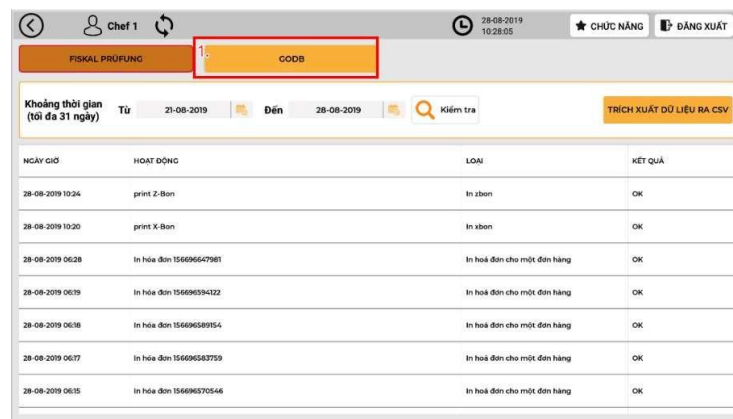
Chef 1

28-08-2019
10:28:05

CHỨC NĂNG

ĐĂNG XUẤT

FISKAL PRÜFUNG

1.

GODB

Khoảng thời gian (tối đa 31 ngày)

Từ 21-08-2019

Đến 28-08-2019

Kiểm tra

TRÍCH XUẤT DỮ LIỆU RA CSV

| NGÀY GIỜ | HOẠT ĐỘNG | LOẠI | KẾT QUẢ |
|---|---|---|---|
| 28-08-2019 10:24 | print Z-Bon | In zbon | OK |
| 28-08-2019 10:20 | print X-Bon | In xbon | OK |
| 28-08-2019 06:28 | In hóa đơn 156696647981 | In hoá đơn cho một đơn hàng | OK |
| 28-08-2019 06:19 | In hóa đơn 156696594122 | In hoá đơn cho một đơn hàng | OK |
| 28-08-2019 06:18 | In hóa đơn 156696589154 | In hoá đơn cho một đơn hàng | OK |
| 28-08-2019 06:17 | In hóa đơn 156696583759 | In hoá đơn cho một đơn hàng | OK |
| 28-08-2019 06:15 | In hóa đơn 156696570546 | In hoá đơn cho một đơn hàng | OK |